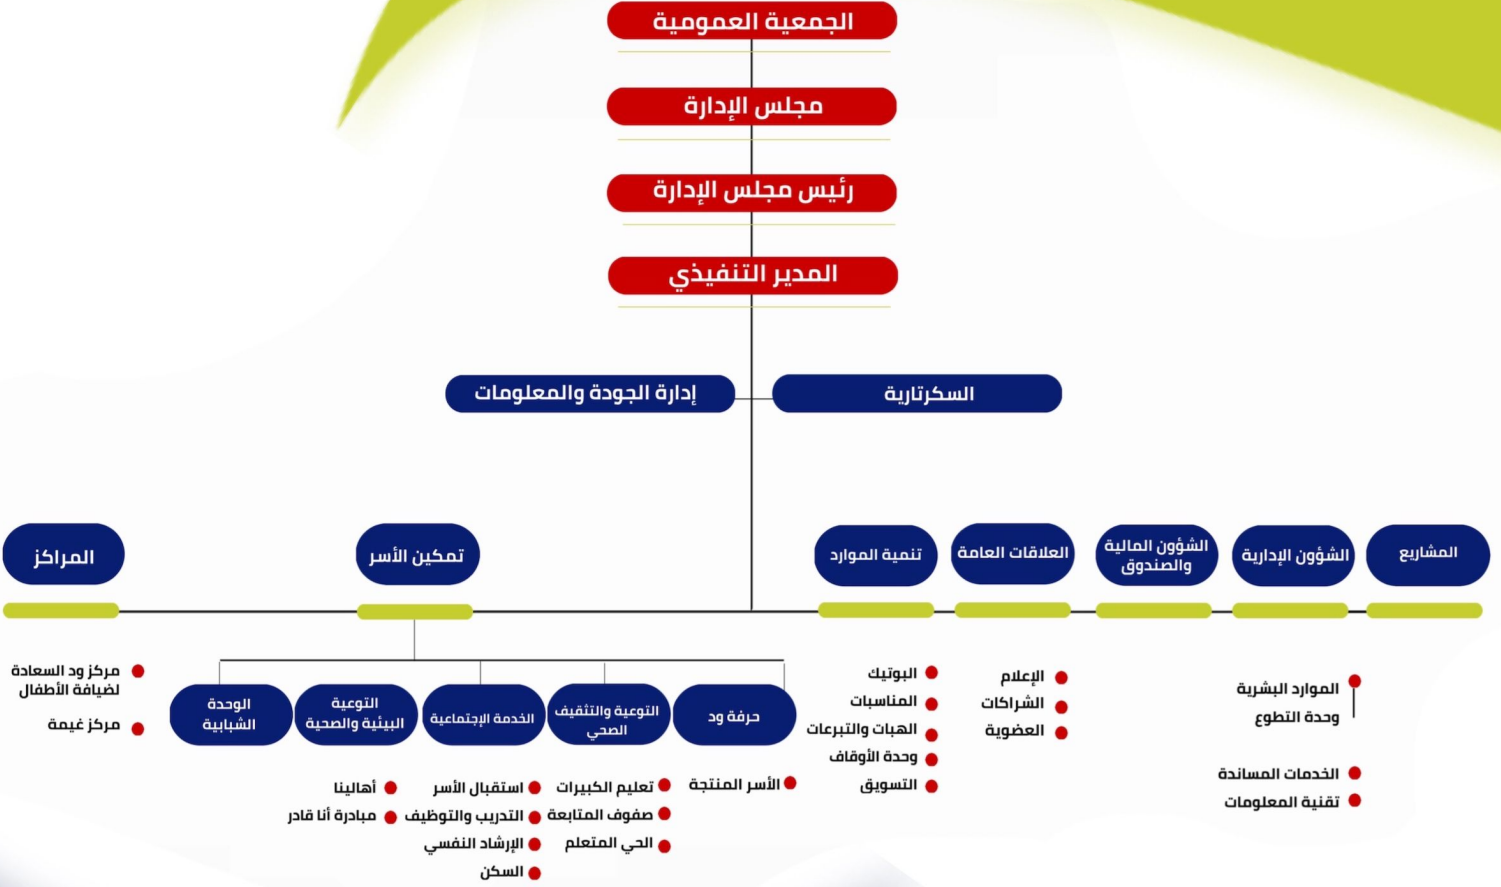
الجمعية العمومية

مجلس الإدارة

رئيس مجلس الإدارة

المدير التنفيذي

السكرتارية

إدارة الجودة والمعلومات

المشاريع

الشؤون الإدارية

الشؤون المالية والصندوق

العلاقات العامة

تنمية الموارد

تمكين الأسر

المراكز

الموارد البشرية
وحدة التطوع

الخدمات المساندة
تقنية المعلومات

الإعلام
الشراكات
العضوية

البوتيك
المناسبات
الهبات والتبرعات
وحدة الأوقاف
التسويق

حرفة ود

التوعية والتثقيف الصحي

الخدمة الإجتماعية

التوعية البيئية والصحية

الوحدة الشبابية

مركز ود السعادة لضيافة الأطفال
مركز غيمة

الأسر المنتجة

تعليم الكبيرات
صفوف المتابعة
الحي المتعلم

استقبال الأسر
التدريب والتوظيف
الإرشاد النفسي
السكن

أهالينا
مبادرة أنا قادر